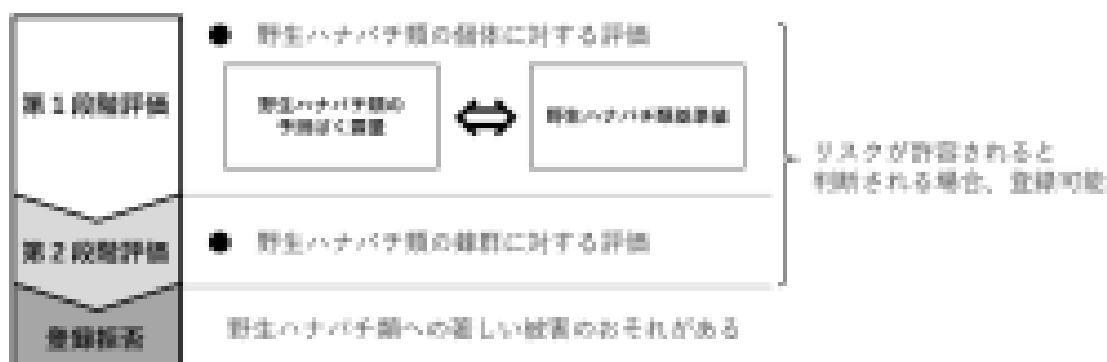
第１段階評価

● 野生ハナバチ類の個体に対する評価

野生ハナバチ類の予測ばく露量

⟺

野生ハナバチ類毒性値

第２段階評価

● 野生ハナバチ類の蜂群に対する評価

リスクが許容されると判断される場合、登録可能

登録保留

野生ハナバチ類への著しい被害のおそれがある